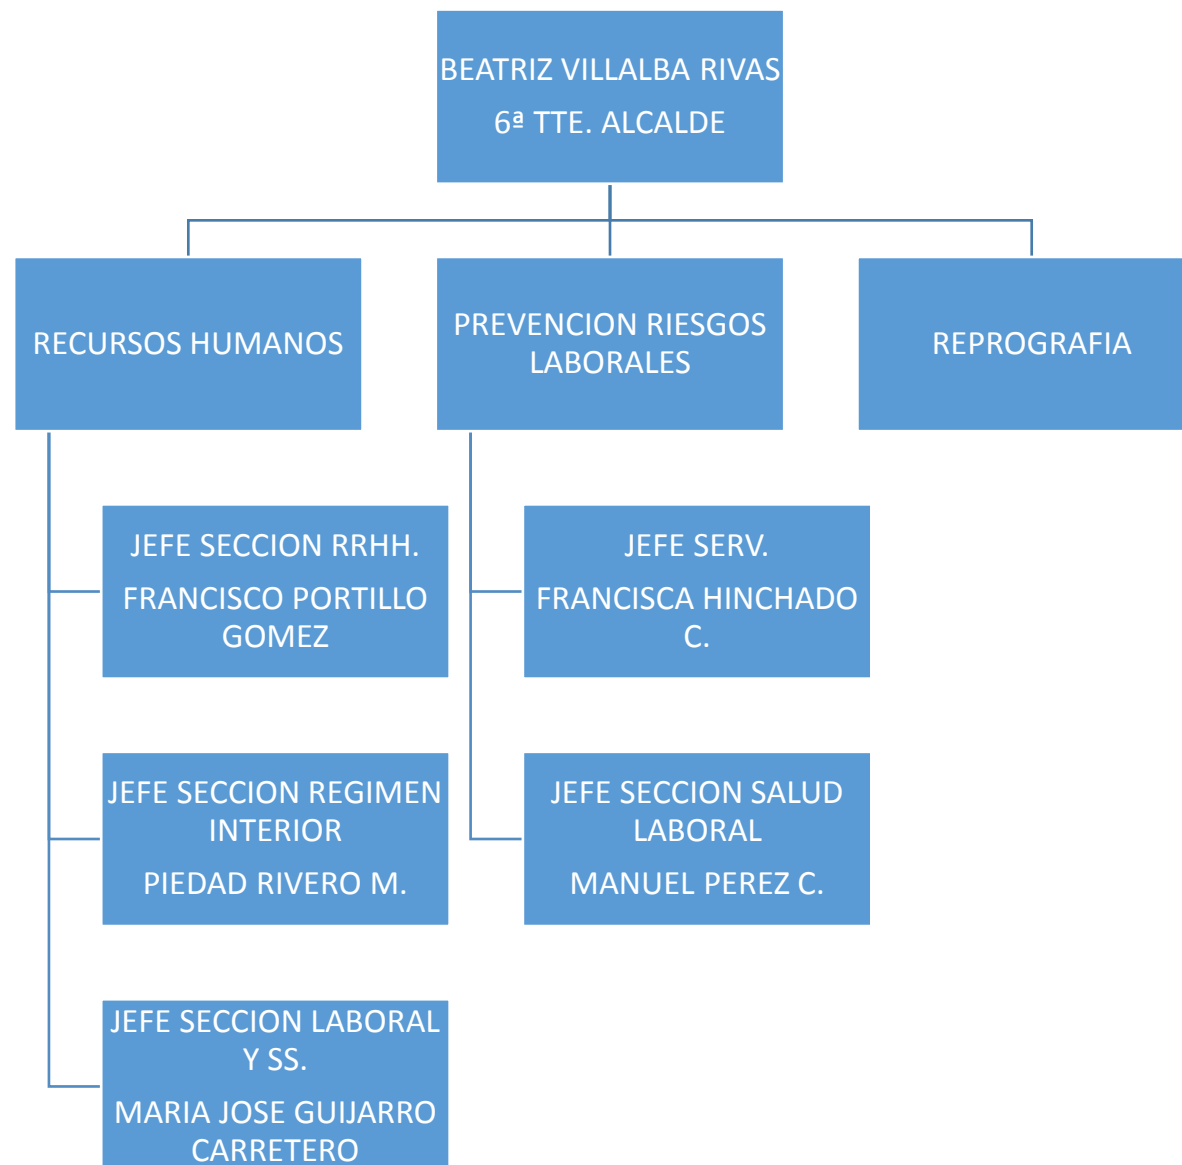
BEATRIZ VILLALBA RIVAS

6ª TTE. ALCALDE

RECURSOS HUMANOS

PREVENCION RIESGOS LABORALES

REPROGRAFIA

JEFE SECCION RRHH.

FRANCISCO PORTILLO GOMEZ

JEFE SECCION REGIMEN INTERIOR

PIEDAD RIVERO M.

JEFE SECCION LABORAL Y SS.

MARIA JOSE GUIJARRO CARRETERO

JEFE SERV.

FRANCISCA HINCHADO C.

JEFE SECCION SALUD LABORAL

MANUEL PEREZ C.